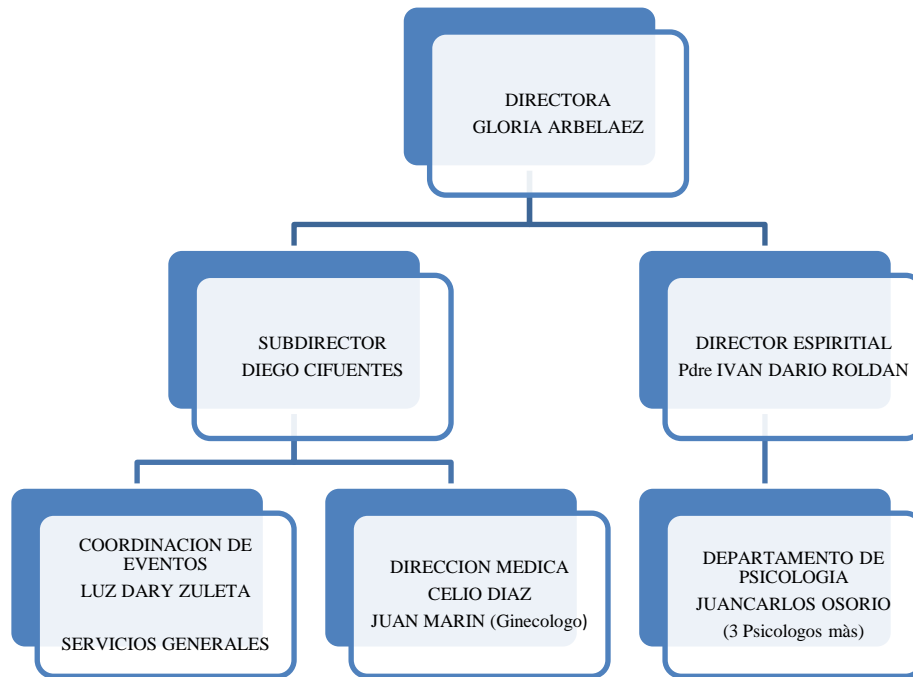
DIRECTORA
GLORIA ARBELAEZ

SUBDIRECTOR
DIEGO CIFUENTES

DIRECTOR ESPIRITIAL
Pdre IVAN DARIO ROLDAN

COORDINACION DE EVENTOS
LUZ DARY ZULETA

SERVICIOS GENERALES

DIRECCION MEDICA
CELIO DIAZ
JUAN MARIN (Ginecologo)

DEPARTAMENTO DE PSICOLOGIA
JUANCARLOS OSORIO
(3 Psicologos màs)